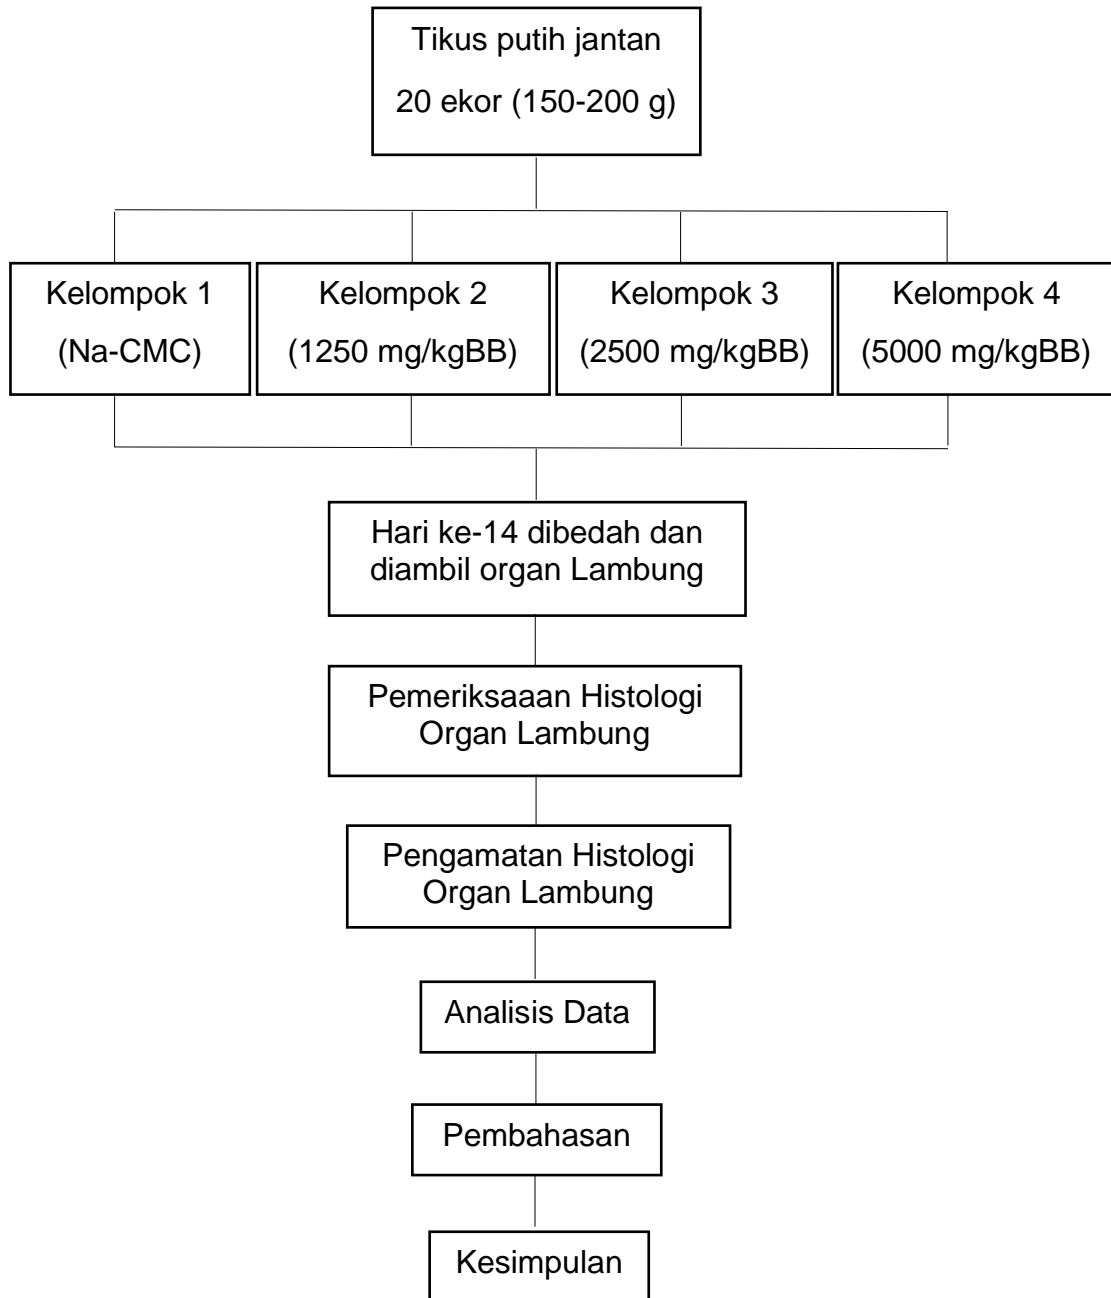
Tikus putih jantan
20 ekor (150-200 g)

Kelompok 1
(Na-CMC)

Kelompok 2
(1250 mg/kgBB)

Kelompok 3
(2500 mg/kgBB)

Kelompok 4
(5000 mg/kgBB)

Hari ke-14 dibedah dan diambil organ Lambung

Pemeriksaaan Histologi Organ Lambung

Pengamatan Histologi Organ Lambung

Analisis Data

Pembahasan

Kesimpulan